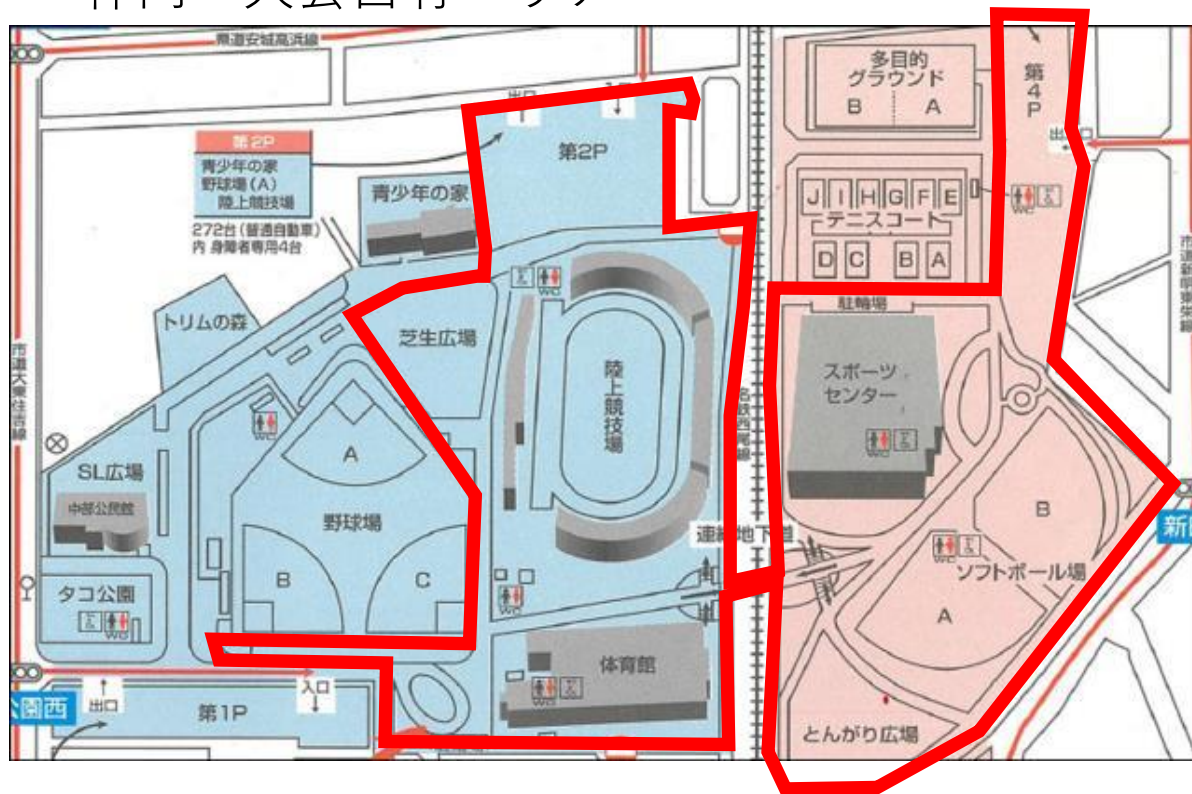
県道安城高浜線

出口

第2P

第2P
青少年の家
野球場（A）
陸上競技場
272台（普通自動車）
内 身障者専用4台

青少年の家

WC

トリムの森

芝生広場

陸上競技場

市道大東住吉線

SL広場

中部公民館

A

野球場

B

C

WC

タコ公園

WC

連絡地下道

WC

体育館

名鉄西尾線

公園西

出口

第1P

入口

多目的グラウンド
B A

第4P

出口

J I H G F E
テニスコート
D C B A

WC

市道新明東栄線

駐輪場

スポーツセンター

WC

B

新

WC

ソフトボール場

A

とんがり広場